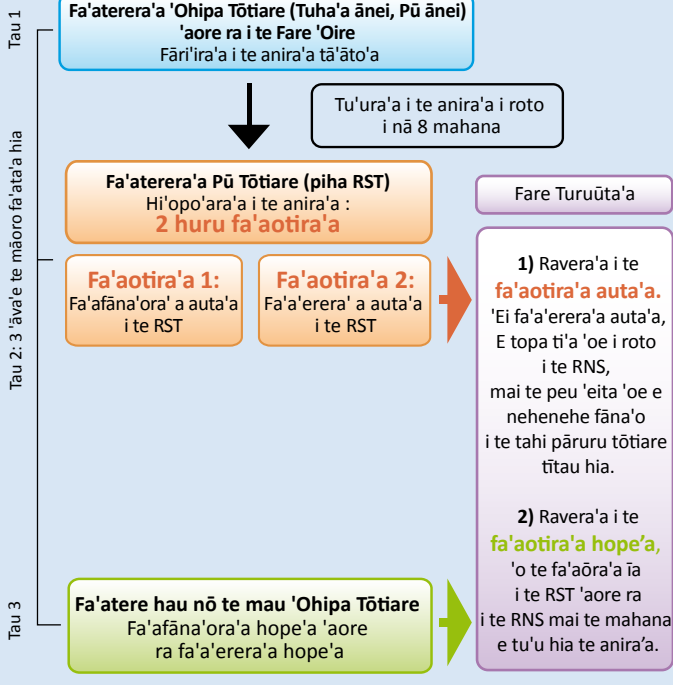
Tau 1

Fa'aterera'a 'Ohipa Tōtiare (Tuha'a ānei, Pū ānei) 'aore ra i te Fare 'Oire
Fāri'ira'a i te anira'a tā'āto'a

Tu'ura'a i te anira'a i roto i nā 8 mahana

Tau 2: 3 'āva'e te māoro fa'ata'a hia

Fa'aterera'a Pū Tōtiare (piha RST)
Hi'opo'ara'a i te anira'a :
2 huru fa'aotira'a

Fa'aotira'a 1:
Fa'afāna'ora' a auta'a i te RST

Fa'aotira'a 2:
Fa'a'erera' a auta'a i te RST

Fare Turuūta'a

1) Ravera'a i te fa'aotira'a auta'a.
'Ei fa'a'erera'a auta'a, E topa ti'a 'oe i roto i te RNS, mai te peu 'eita 'oe e nehenehe fāna'o i te tahi pāruru tōtiare tītau hia.

2) Ravera'a i te fa'aotira'a hope'a, 'o te fa'aōra'a ïa i te RST 'aore ra i te RNS mai te mahana e tu'u hia te anira'a.

Tau 3

Fa'atere hau nō te mau 'Ohipa Tōtiare
Fa'afāna'ora'a hope'a 'aore ra fa'a'erera'a hope'a